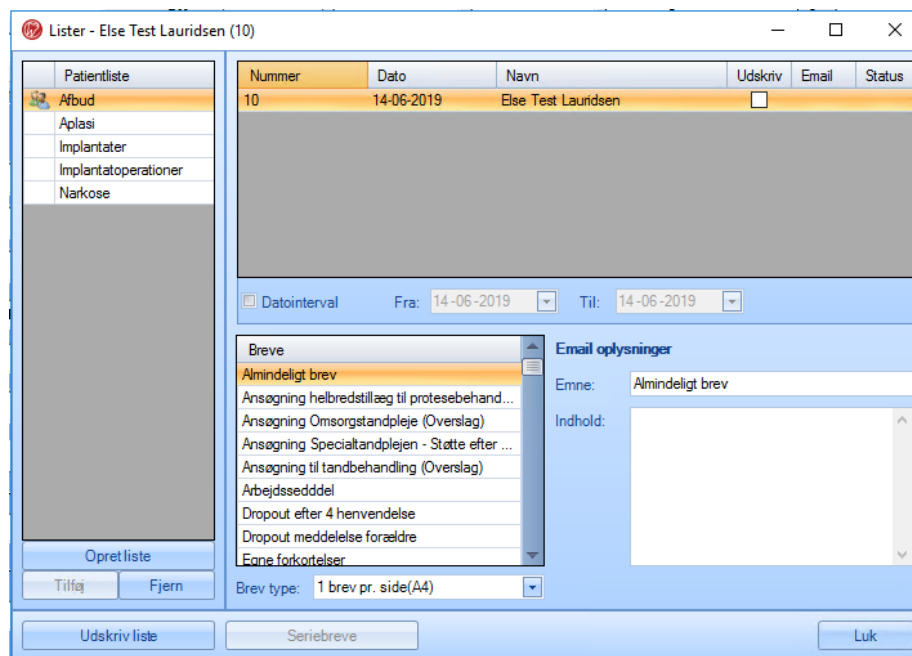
Lister - Else Test Lauridsen (10)

| | Patientliste |
|---|---|
| | Afbud |
| | Aplasi |
| | Implantater |
| | Implantatoperationer |
| | Narkose |

Opret liste

Tilføj Fjern

| Nummer | Dato | Navn | Udskriv | Email | Status |
|---|---|---|---|---|---|
| 10 | 14-06-2019 | Else Test Lauridsen | | | |

Datointerval Fra: 14-06-2019 Til: 14-06-2019

| Breve |
|---|
| Almindeligt brev |
| Ansøgning helbredstillæg til protesebehand... |
| Ansøgning Omsorgstandpleje (Overslag) |
| Ansøgning Specialtandplejen - Støtte efter ... |
| Ansøgning til tandbehandling (Overslag) |
| Arbejdssedddel |
| Dropout efter 4 henvendelse |
| Dropout meddelelse forældre |
| Egne forkortelser |

Brev type: 1 brev pr. side(A4)

Email oplysninger

Emne: Almindeligt brev

Indhold:

Udskriv liste Seriebreve Luk